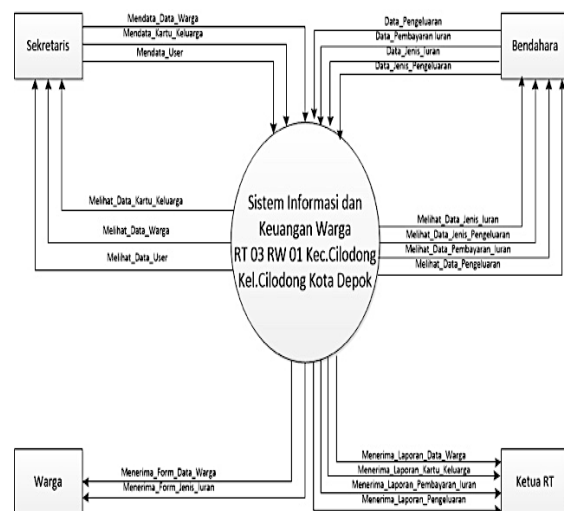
Sekretaris

Mendata_Data_Warga
Mendata_Kartu_Keluarga
Mendata_User

Bendahara

Data_Pengeluaran
Data_Pembayaran Iuran
Data_Jenis_Iuran
Data_Jenis_Pengeluaran

Melihat_Data_Kartu_Keluarga
Melihat_Data_Warga
Melihat_Data_User

Sistem Informasi dan Keuangan Warga RT 03 RW 01 Kec.Cilodong Kel.Cilodong Kota Depok

Melihat_Data_Jenis_Iuran
Melihat_Data_Jenis_Pengeluaran
Melihat_Data_Pembayaran_Iuran
Melihat_Data_Pengeluaran

Warga

Menerima_Form_Data_Warga
Menerima_Form_Jenis_Iuran

Menerima_Laporan_Data_Warga
Menerima_Laporan_Kartu_Keluarga
Menerima_Laporan_Pembayaran_Iuran
Menerima_Laporan_Pengeluaran

Ketua RT